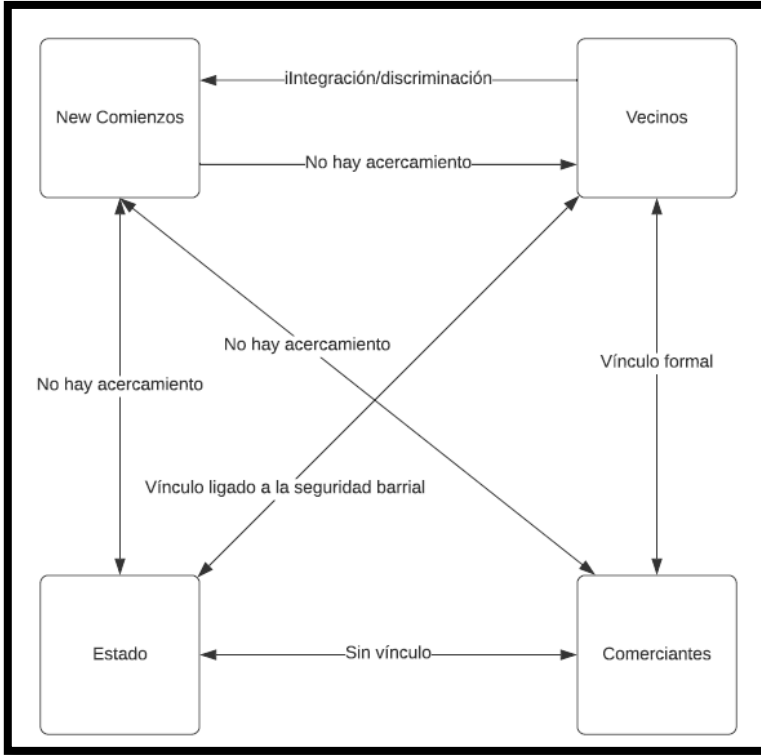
New Comienzos

Integración/discriminación

Vecinos

No hay acercamiento

No hay acercamiento

No hay acercamiento

Vínculo formal

Vínculo ligado a la seguridad barrial

Estado

Sin vínculo

Comerciantes